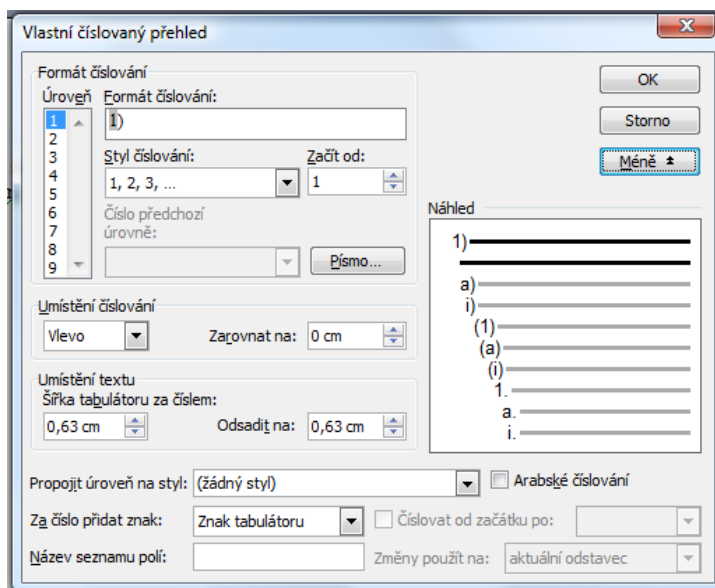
Vlastní číslovaný přehled

Formát číslování

Úroveň

1
2
3
4
5
6
7
8
9

Formát číslování:

1)

Styl číslování:

1, 2, 3, ...

Začít od:

1

Číslo předchozí úrovně:

Písmo...

OK

Storno

Méně

Náhled

1)
a)
i)
(1)
(a)
(i)
1.
a.
i.

Umístění číslování

Vlevo

Zarovnat na:

0 cm

Umístění textu

Šířka tabulátoru za číslem:

0,63 cm

Odsadit na:

0,63 cm

Propojit úroveň na styl:

(žádný styl)

Arabské číslování

Za číslo přidat znak:

Znak tabulátoru

Číslovat od začátku po:

Název seznamu polí:

Změny použít na:

aktuální odstavec